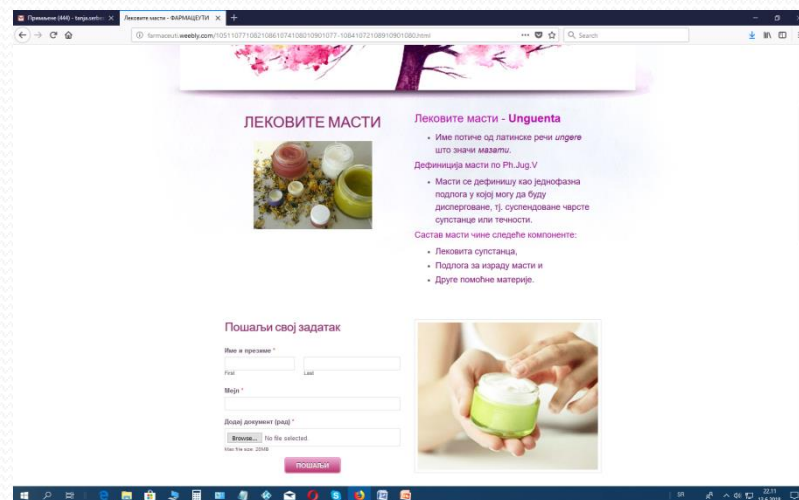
Примљене (444) - tanja.serbez | Лековите масти - ФАРМАЦЕУТИ

farmaceuti.weebly.com/10511077108210861074108010901077-1084107210891090108.html

Search

ЛЕКОВИТЕ МАСТИ

Лековите масти - Unguenta

- Име потиче од латинске речи ungere што значи мазати.

Дефиниција масти по Ph.Jug.V

- Масти се дефинишу као једнофазна подлога у којој могу да буду дисперговане, тј. суспендоване чврсте супстанце или течности.

Састав масти чине следеће компоненте:

- Лековита супстанца,
- Подлога за израду масти и
- Друге помоћне материје.

Пошаљи свој задатак

Име и презиме *

First

Last

Мејл *

Додај документ (рад) *

Browse... No file selected.

Max file size: 20MB

ПОШАЉИ

22:11
13.4.2018